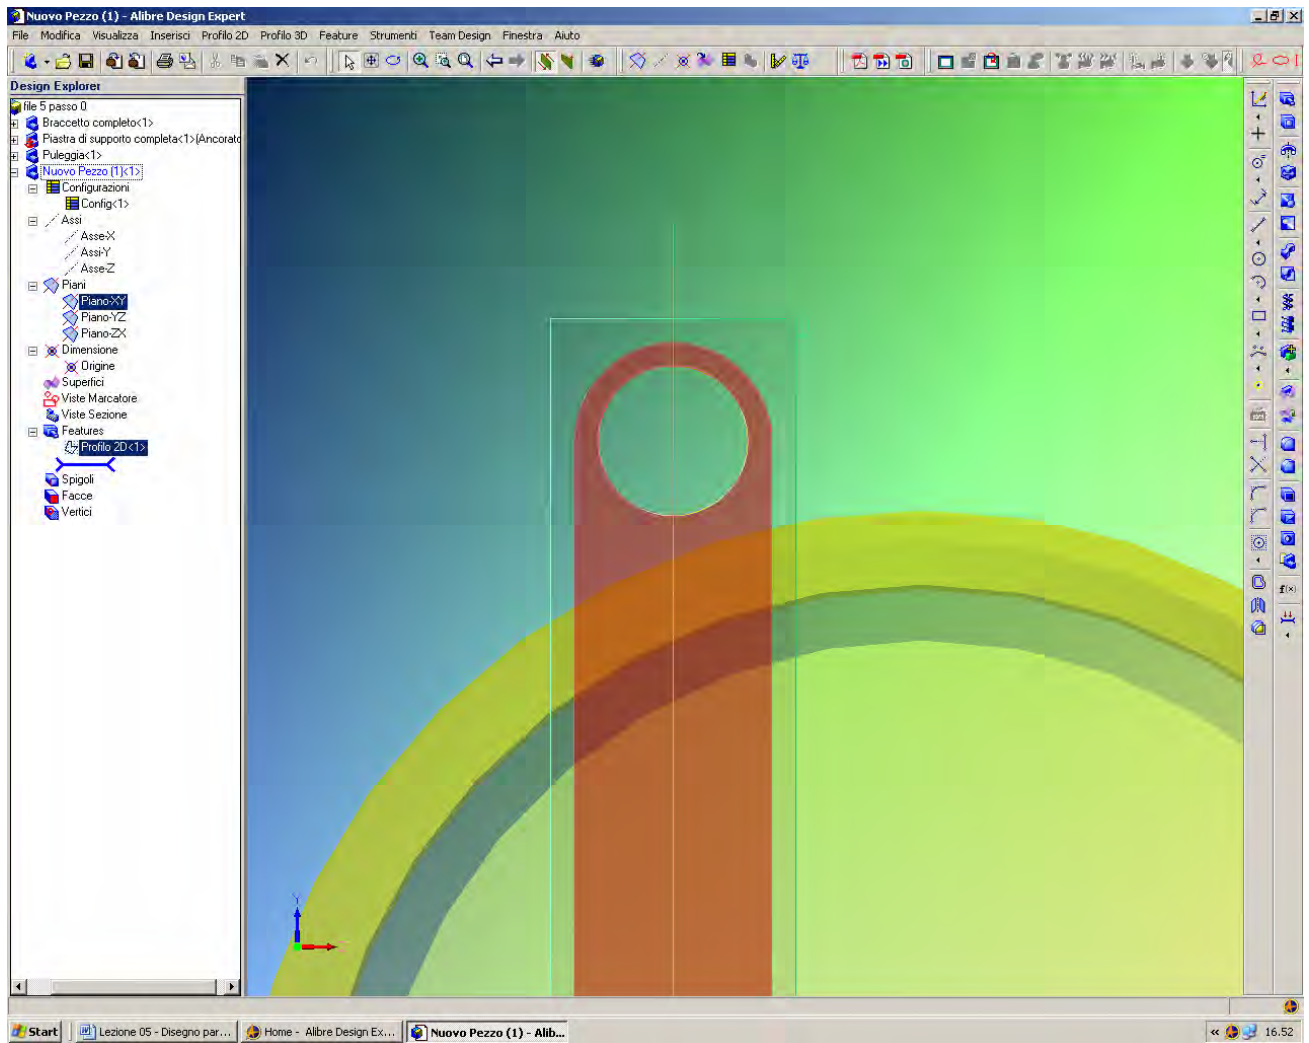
Nuovo Pezzo (1) - Alibre Design Expert

File Modifica Visualizza Inserisci Profilo 2D Profilo 3D Feature Strumenti Team Design Finestra Aiuto

Design Explorer

file 5 passo 0
Braccetto completo<1>
Piastra di supporto completa<1>(Ancorato
Puleggia<1>
Nuovo Pezzo (1)<1>
Configurazioni
Config<1>
Assi
Asse-X
Assi-Y
Asse-Z
Piani
Piano-XY
Piano-YZ
Piano-ZX
Dimensione
Origine
Superfici
Viste Marcatore
Viste Sezione
Features
Profilo 2D<1>
Spigoli
Facce
Vertici

Y

f(x)

Start
Lezione 05 - Disegno par...
Home - Alibre Design Ex...
Nuovo Pezzo (1) - Alib...
16.52